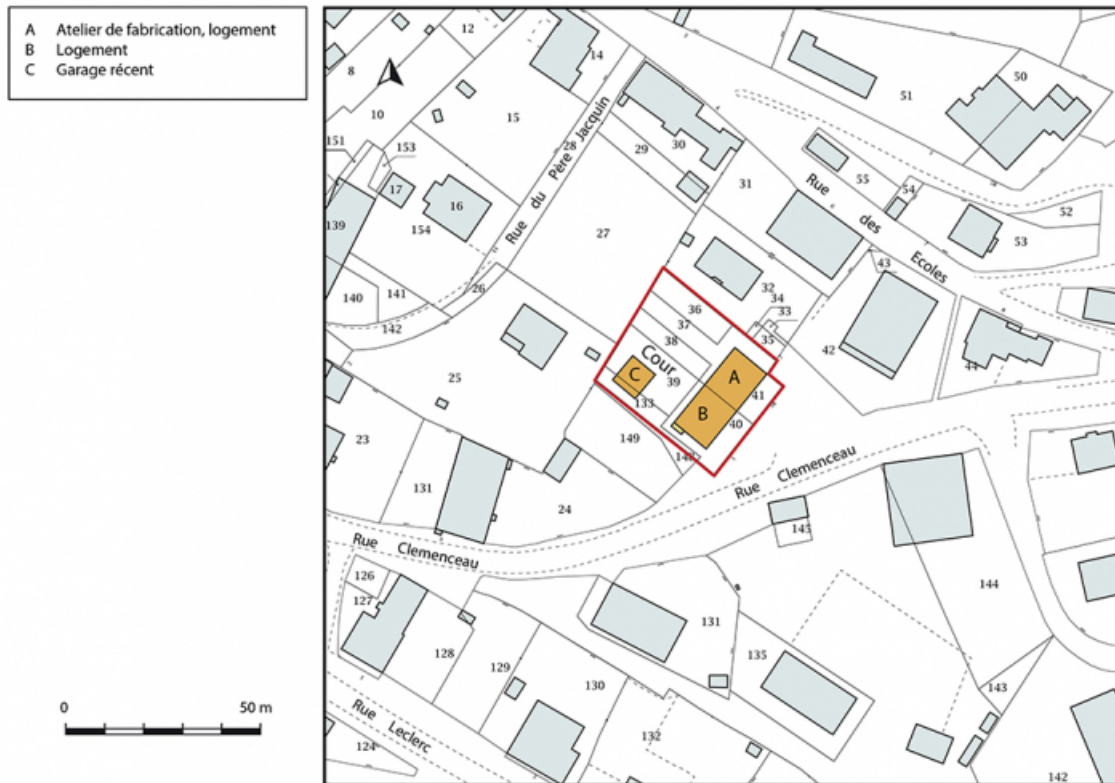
A Atelier de fabrication, logement
B Logement
C Garage récent

0 50 m

12
14
8
10
15
151
153
28
29
30
31
51
50
55
54
52
53
17
16
139
154
Rue du Père Jacquin
27
Rue des Ecoles
43
140
141
26
142
36
37
38
32
34
33
35
42
44
Cour
C
39
A
41
B
40
133
25
23
149
146
Rue Clemenceau
131
24
145
Rue Clemenceau
126
127
144
131
128
129
135
130
143
Rue Leclerc
132
124
142